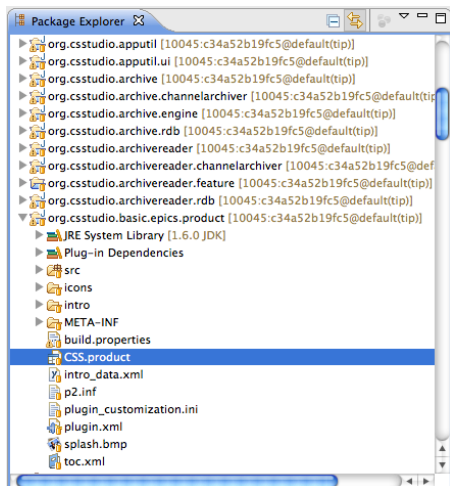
Package Explorer

org.csstudio.apputil [10045:c34a52b19fc5@default(tip)]
org.csstudio.apputil.ui [10045:c34a52b19fc5@default(tip)]
org.csstudio.archive [10045:c34a52b19fc5@default(tip)]
org.csstudio.archive.channelarchiver [10045:c34a52b19fc5@default(tip
org.csstudio.archive.engine [10045:c34a52b19fc5@default(tip)]
org.csstudio.archive.rdb [10045:c34a52b19fc5@default(tip)]
org.csstudio.archivereader [10045:c34a52b19fc5@default(tip)]
org.csstudio.archivereader.channelarchiver [10045:c34a52b19fc5@def
org.csstudio.archivereader.feature [10045:c34a52b19fc5@default(tip)]
org.csstudio.archivereader.rdb [10045:c34a52b19fc5@default(tip)]
org.csstudio.basic.epics.product [10045:c34a52b19fc5@default(tip)]
JRE System Library [1.6.0 JDK]
Plug-in Dependencies
src
icons
intro
META-INF
build.properties
CSS.product
intro_data.xml
p2.inf
plugin_customization.ini
plugin.xml
splash.bmp
toc.xml